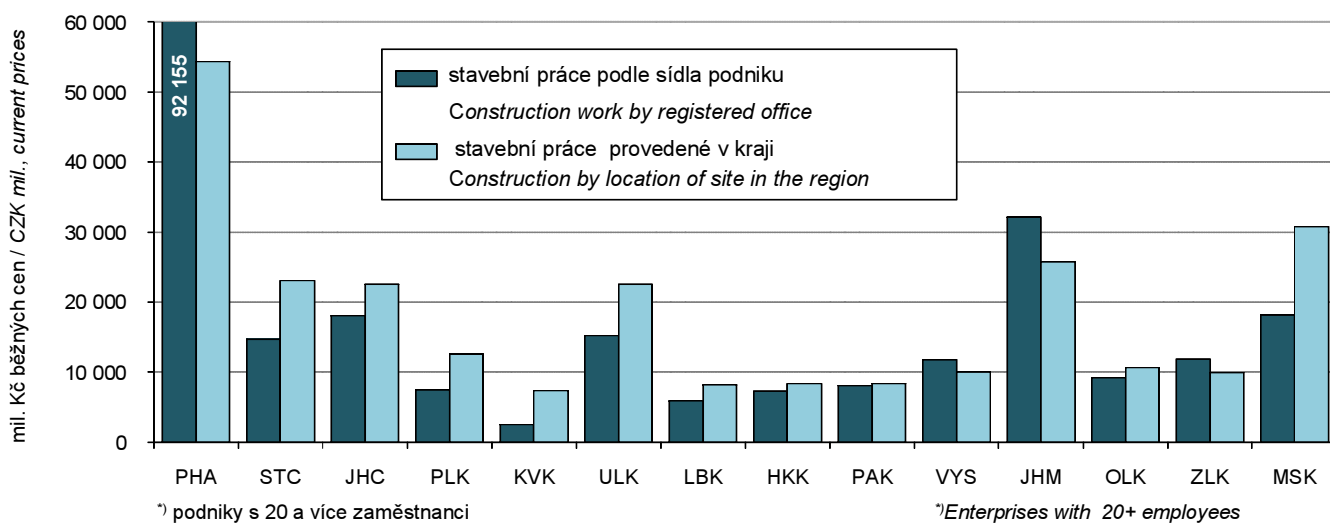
mil. Kč běžných cen / CZK mil., current prices

60 000
50 000
40 000
30 000
20 000
10 000
0

92 155

stavební práce podle sídla podniku
Construction work by registered office
stavební práce provedené v kraji
Construction by location of site in the region

PHA STC JHC PLK KVK ULK LBK HKK PAK VYS JHM OLK ZLK MSK

$^{*)}$ podniky s 20 a více zaměstnanci

$^{*)}$Enterprises with 20+ employees